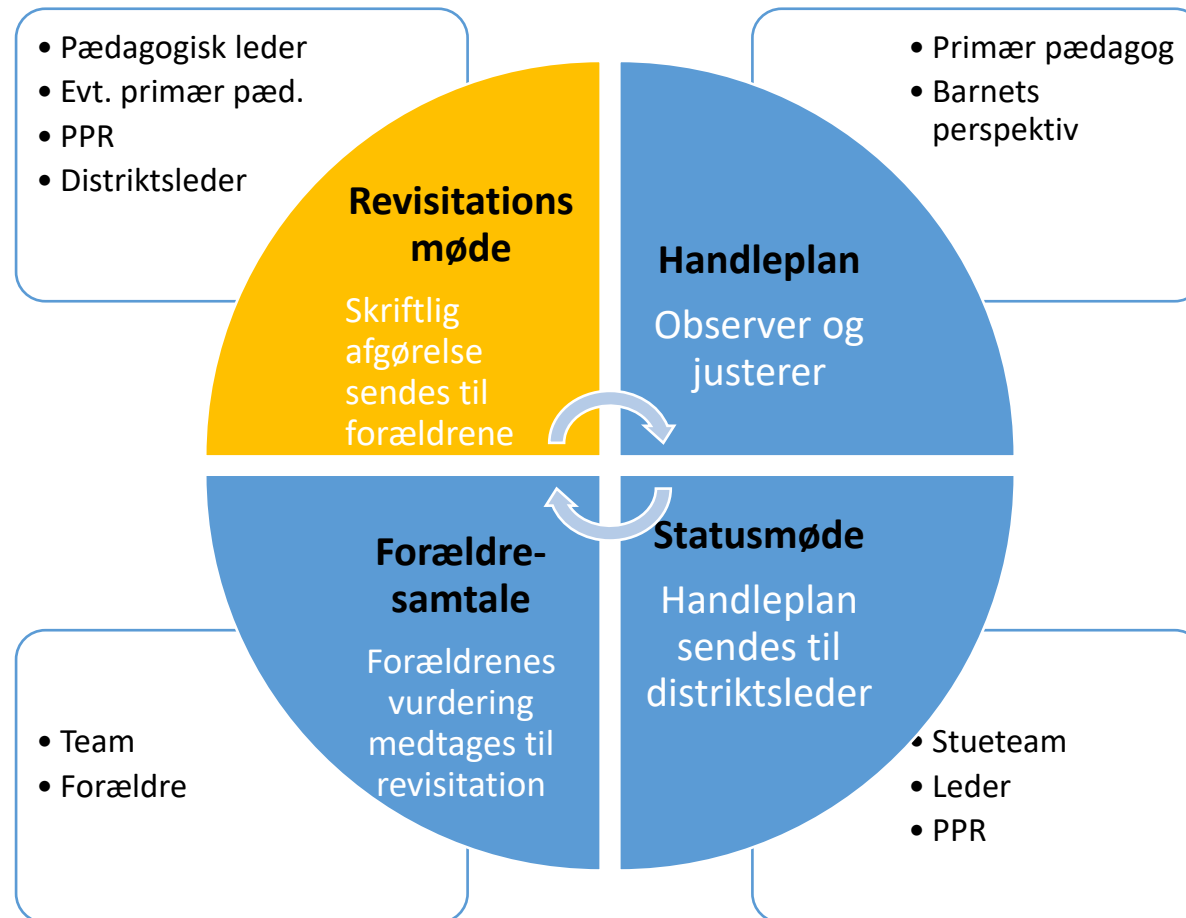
• Pædagogisk leder
• Evt. primær pæd.
• PPR
• Distriktsleder

• Primær pædagog
• Barnets perspektiv

Revisitations møde

Skriftlig afgørelse sendes til forældrene

Handleplan

Observer og justerer

Forældre-samtale

Forældrenes vurdering medtages til revisitation

Statusmøde

Handleplan sendes til distriktsleder

• Team
• Forældre

• Stueteam
• Leder
• PPR